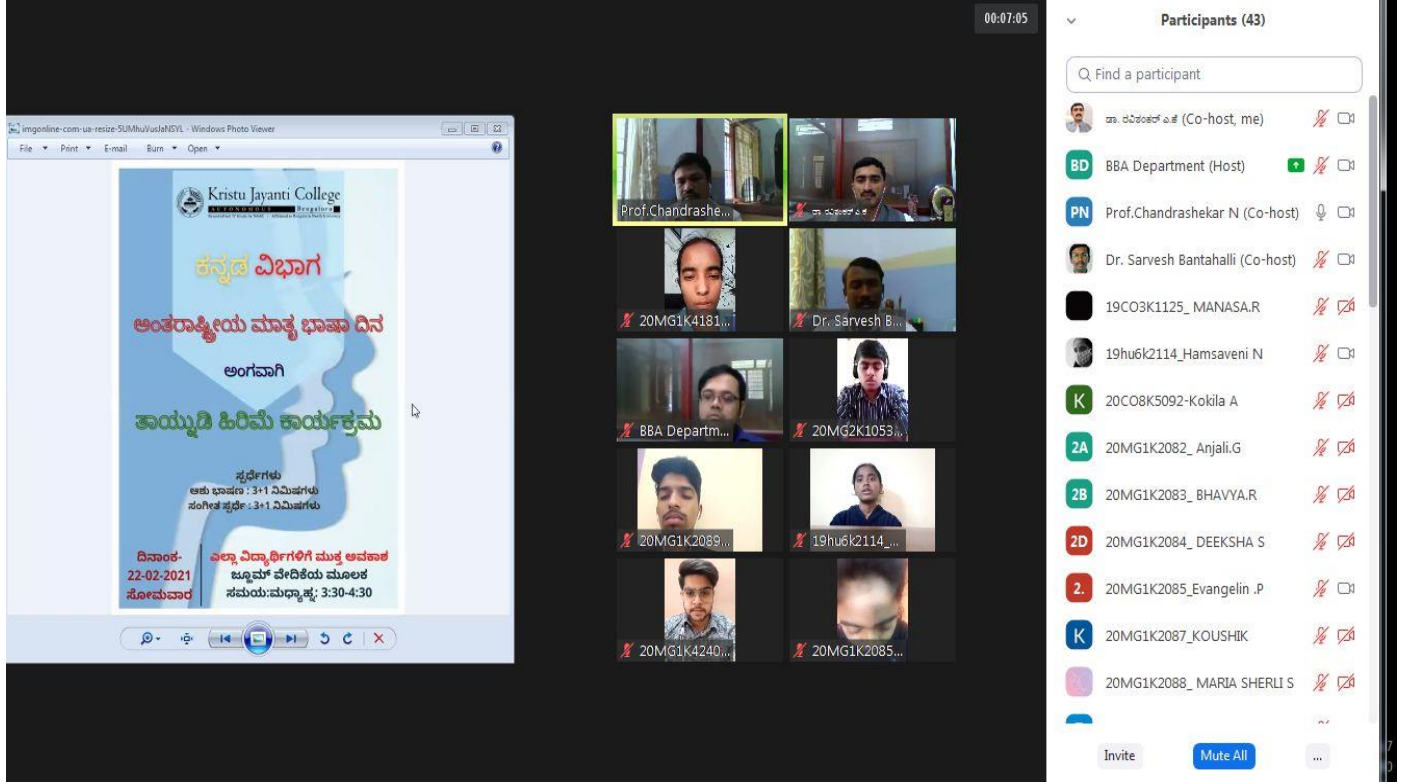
00:07:05

imgonline-com-ua-resize-5UMhuVusJaNSYL - Windows Photo Viewer

File ▾ Print ▾ E-mail Burn ▾ Open ▾

Kristu Jayanti College
AUTONOMOUS Bengaluru

ಕನ್ನಡ ವಿಭಾಗ

ಅಂತರಾಷ್ಟ್ರೀಯ ಮಾತೃ ಭಾಷಾ ದಿನ

ಅಂಗವಾಗಿ

ತಾಯ್ನುಡಿ ಹಿರಿಮೆ ಕಾರ್ಯಕ್ರಮ

ಸ್ಪರ್ಧೆಗಳು
ಆಶು ಭಾಷಣ : 3+1 ನಿಮಿಷಗಳು
ಸಂಗೀತ ಸ್ಪರ್ಧೆ : 3+1 ನಿಮಿಷಗಳು

ದಿನಾಂಕ-
22-02-2021
ಸೋಮವಾರ

ಎಲ್ಲಾ ವಿದ್ಯಾರ್ಥಿಗಳಿಗೆ ಮುಕ್ತ ಅವಕಾಶ
ಜೂಮ್ ವೇದಿಕೆಯ ಮೂಲಕ
ಸಮಯ:ಮಧ್ಯಾಹ್ನ: 3:30-4:30

Prof.Chandrashe...
ಡಾ. ರವಿಶಂಕರ್ ಎ.ಕೆ
20MG1K4181...
Dr. Sarvesh B...
BBA Departm...
20MG2K1053...
20MG1K2089...
19hu6k2114_...
20MG1K4240...
20MG1K2085...

Participants (43)

Find a participant

ಡಾ. ರವಿಶಂಕರ್ ಎ.ಕೆ (Co-host, me)
BD BBA Department (Host)
PN Prof.Chandrashekar N (Co-host)
Dr. Sarvesh Bantahalli (Co-host)
19CO3K1125_ MANASA.R
19hu6k2114_Hamsaveni N
K 20CO8K5092-Kokila A
2A 20MG1K2082_ Anjali.G
2B 20MG1K2083_ BHAVYA.R
2D 20MG1K2084_ DEEKSHA S
2. 20MG1K2085_Evangelin .P
K 20MG1K2087_KOUSHIK
20MG1K2088_ MARIA SHERLI S

Invite
Mute All
...